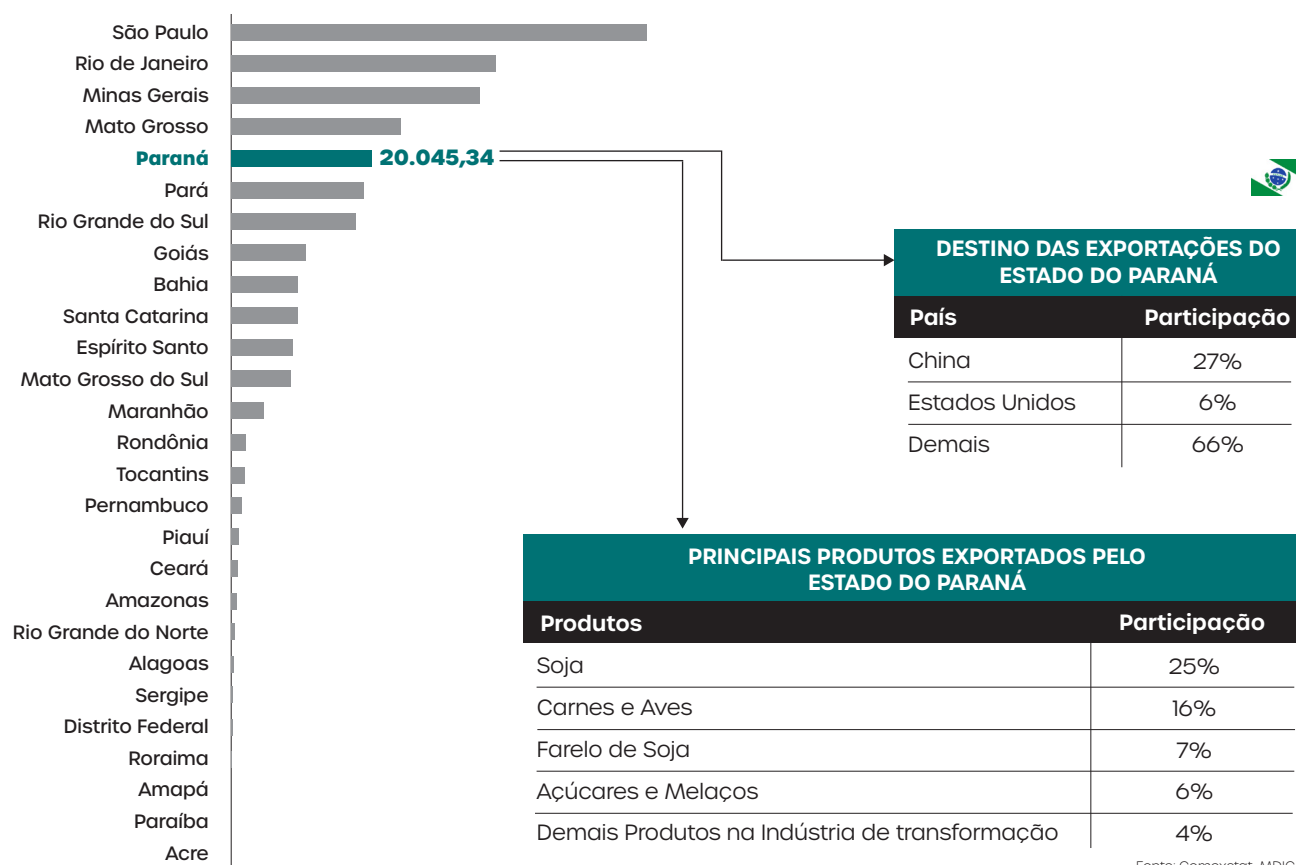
São Paulo
Rio de Janeiro
Minas Gerais
Mato Grosso
Paraná 20.045,34
Pará
Rio Grande do Sul
Goiás
Bahia
Santa Catarina
Espírito Santo
Mato Grosso do Sul
Maranhão
Rondônia
Tocantins
Pernambuco
Piauí
Ceará
Amazonas
Rio Grande do Norte
Alagoas
Sergipe
Distrito Federal
Roraima
Amapá
Paraíba
Acre

DESTINO DAS EXPORTAÇÕES DO ESTADO DO PARANÁ

| País | Participação |
|---|---|
| China | 27% |
| Estados Unidos | 6% |
| Demais | 66% |

PRINCIPAIS PRODUTOS EXPORTADOS PELO ESTADO DO PARANÁ

| Produtos | Participação |
|---|---|
| Soja | 25% |
| Carnes e Aves | 16% |
| Farelo de Soja | 7% |
| Açúcares e Melaços | 6% |
| Demais Produtos na Indústria de transformação | 4% |

Fonte: Comexstat, MDIC